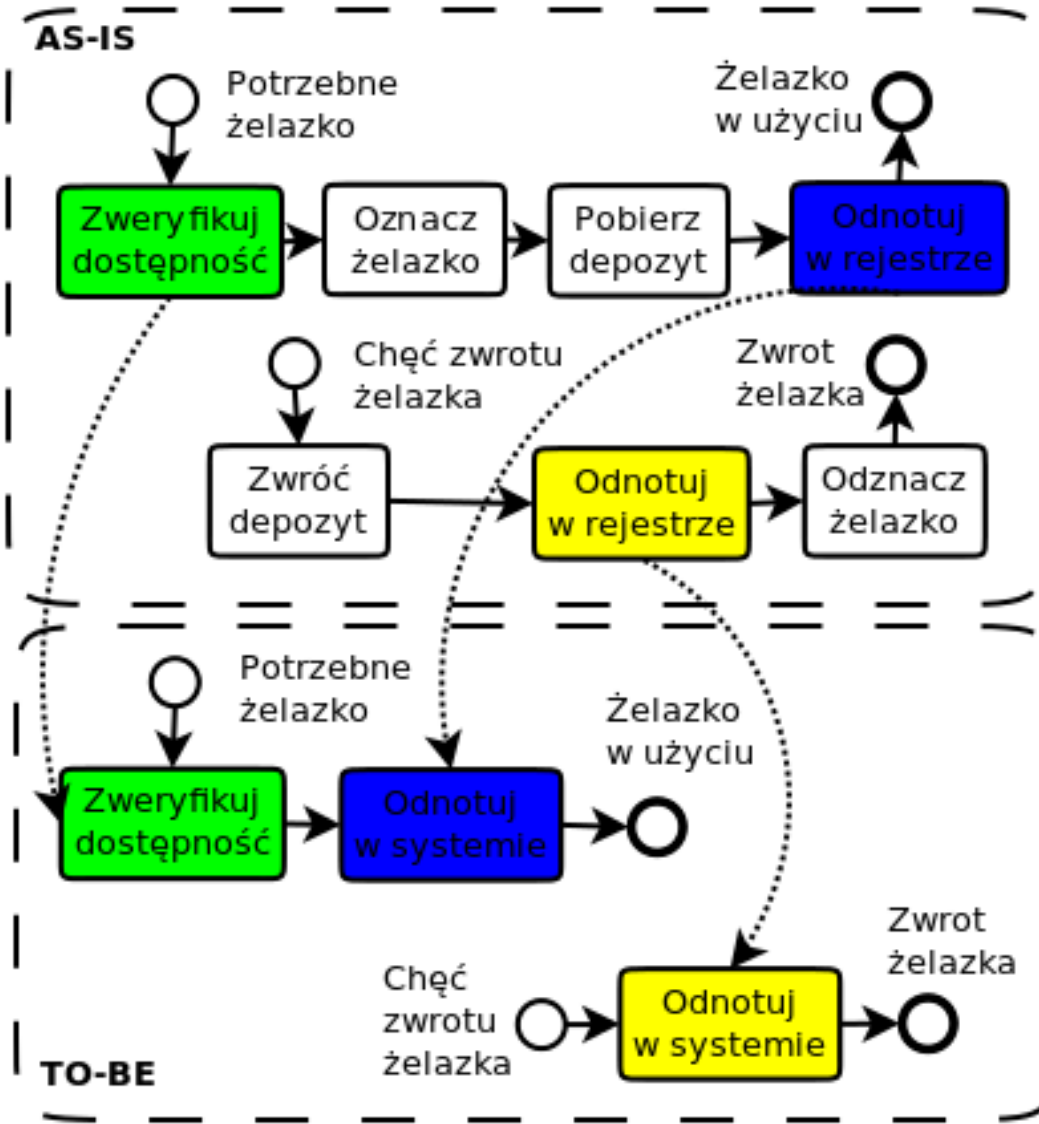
AS-IS

Potrzebne żelazko

Zweryfikuj dostępność

Oznacz żelazko

Pobierz depozyt

Odnotuj w rejestrze

Żelazko w użyciu

Chęć zwrotu żelazka

Zwróć depozyt

Odnotuj w rejestrze

Odznacz żelazko

Zwrot żelazka

Potrzebne żelazko

Zweryfikuj dostępność

Odnotuj w systemie

Żelazko w użyciu

Chęć zwrotu żelazka

Odnotuj w systemie

Zwrot żelazka

TO-BE